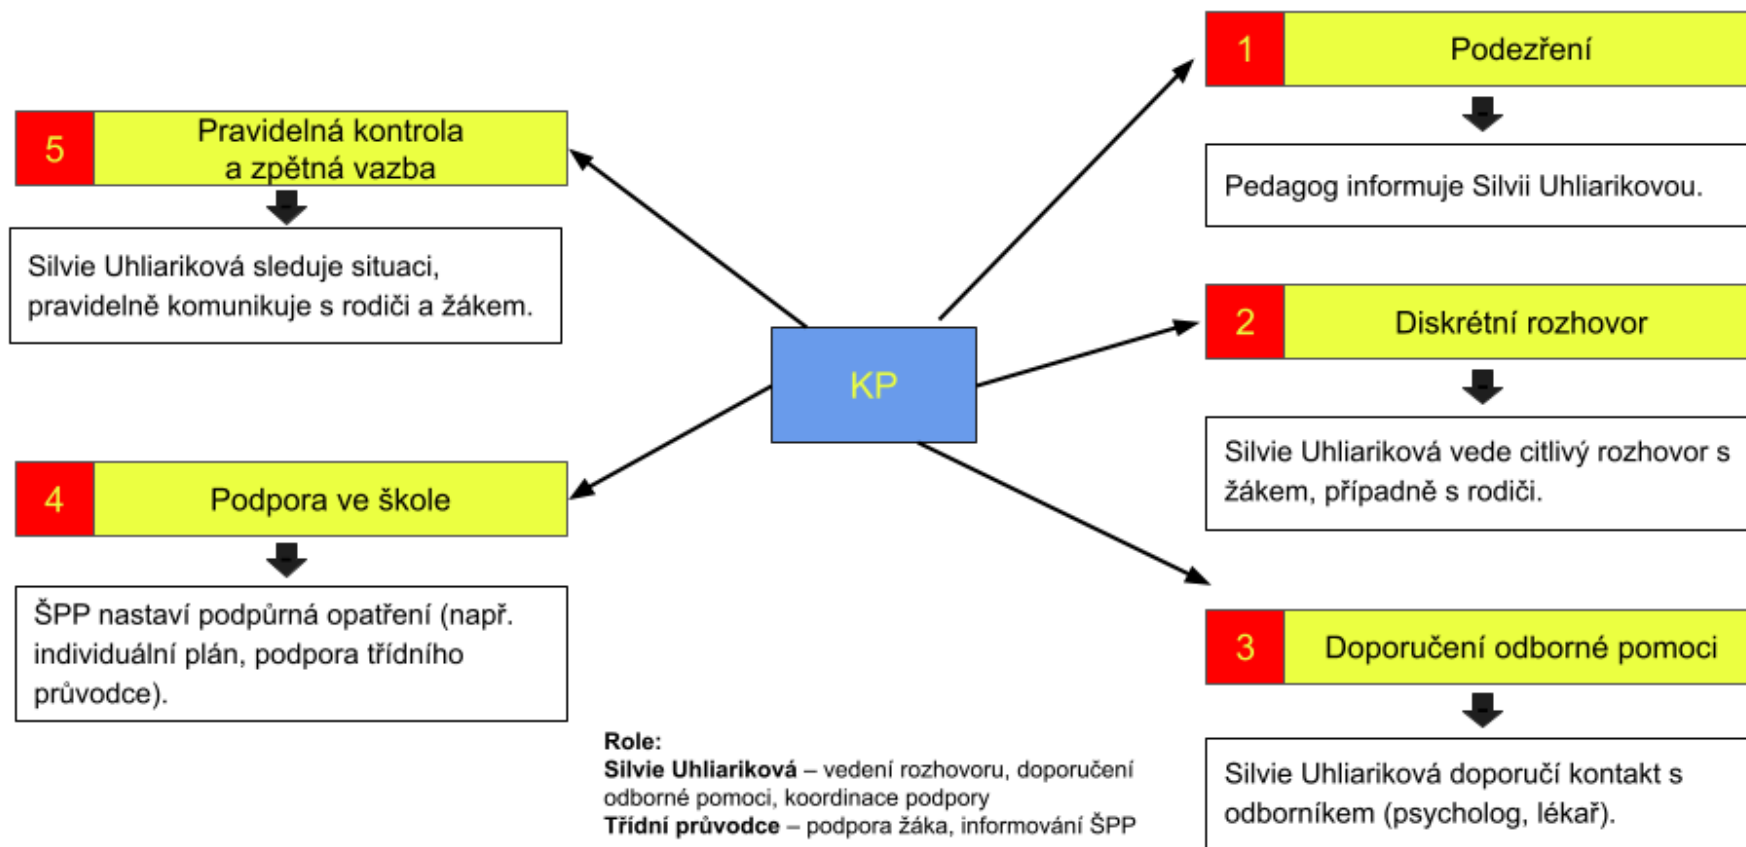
1 Podezření

Pedagog informuje Silvii Uhliarikovou.

2 Diskrétní rozhovor

Silvie Uhliariková vede citlivý rozhovor s žákem, případně s rodiči.

3 Doporučení odborné pomoci

Silvie Uhliariková doporučí kontakt s odborníkem (psycholog, lékař).

4 Podpora ve škole

ŠPP nastaví podpůrná opatření (např. individuální plán, podpora třídního průvodce).

5 Pravidelná kontrola a zpětná vazba

Silvie Uhliariková sleduje situaci, pravidelně komunikuje s rodiči a žákem.

KP

Role:
**Silvie Uhliariková** – vedení rozhovoru, doporučení odborné pomoci, koordinace podpory
**Třídní průvodce** – podpora žáka, informování ŠPP